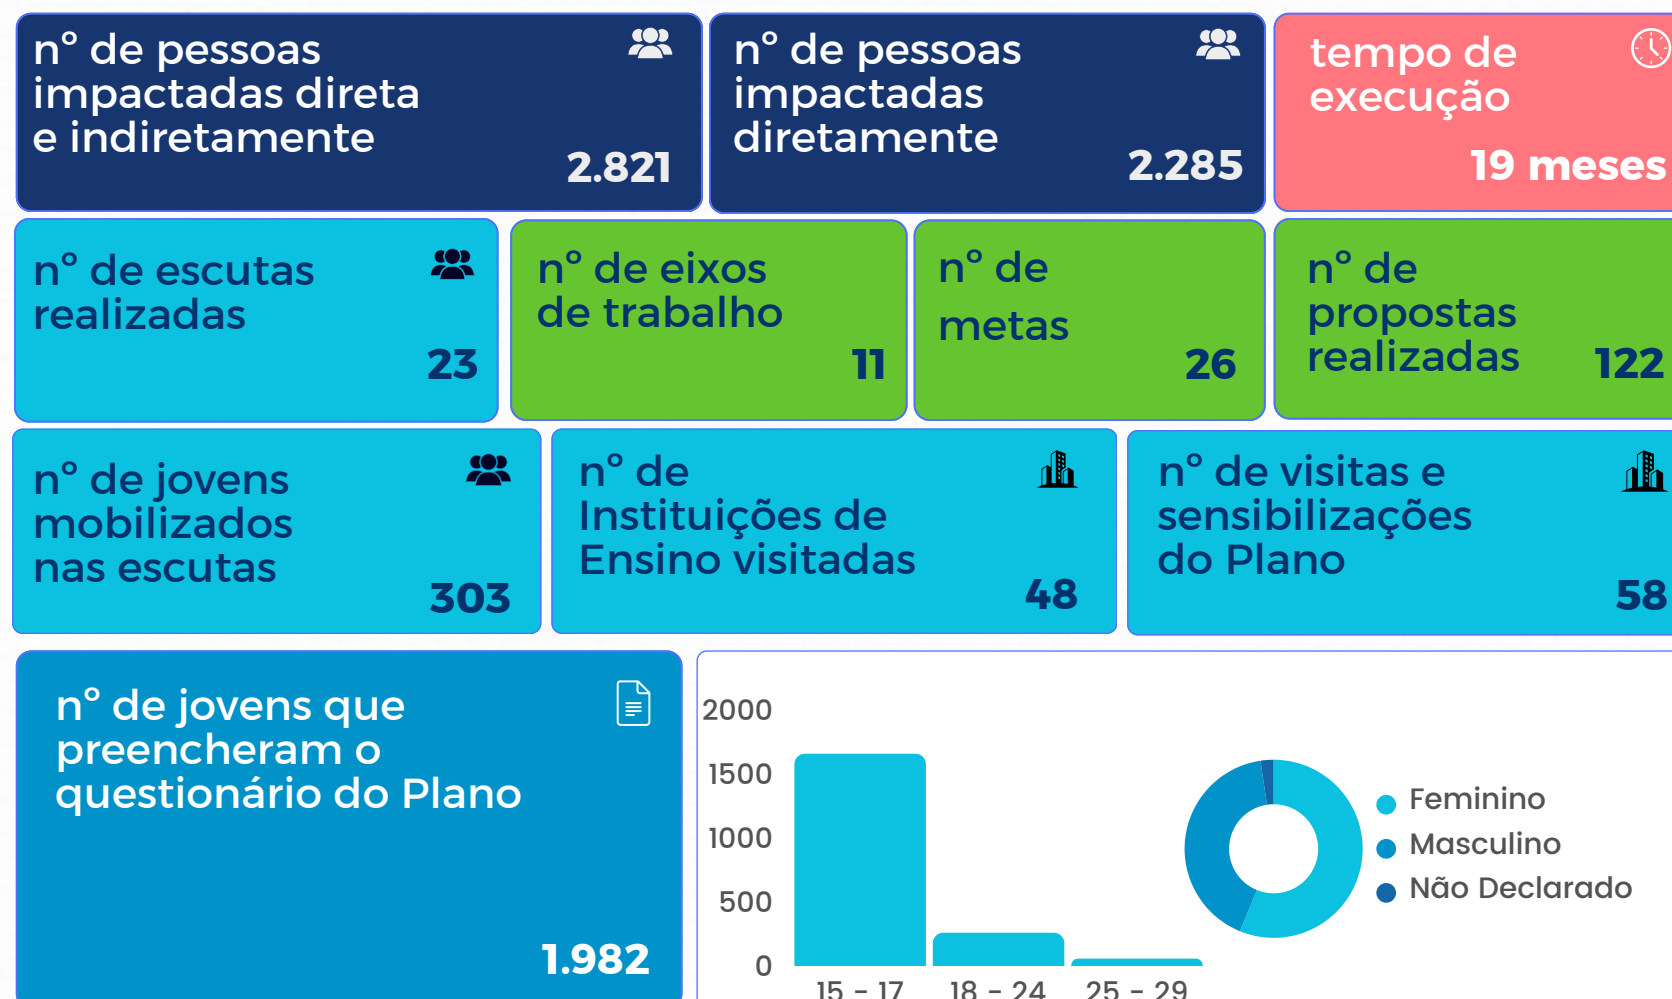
nº de pessoas impactadas direta e indiretamente
2.821

nº de pessoas impactadas diretamente
2.285

tempo de execução
19 meses

nº de escutas realizadas
23

nº de eixos de trabalho
11

nº de metas
26

nº de propostas realizadas
122

nº de jovens mobilizados nas escutas
303

nº de Instituições de Ensino visitadas
48

nº de visitas e sensibilizações do Plano
58

nº de jovens que preencheram o questionário do Plano
1.982

2000
1500
1000
500
0
15 - 17
18 - 24
25 - 29

Feminino
Masculino
Não Declarado